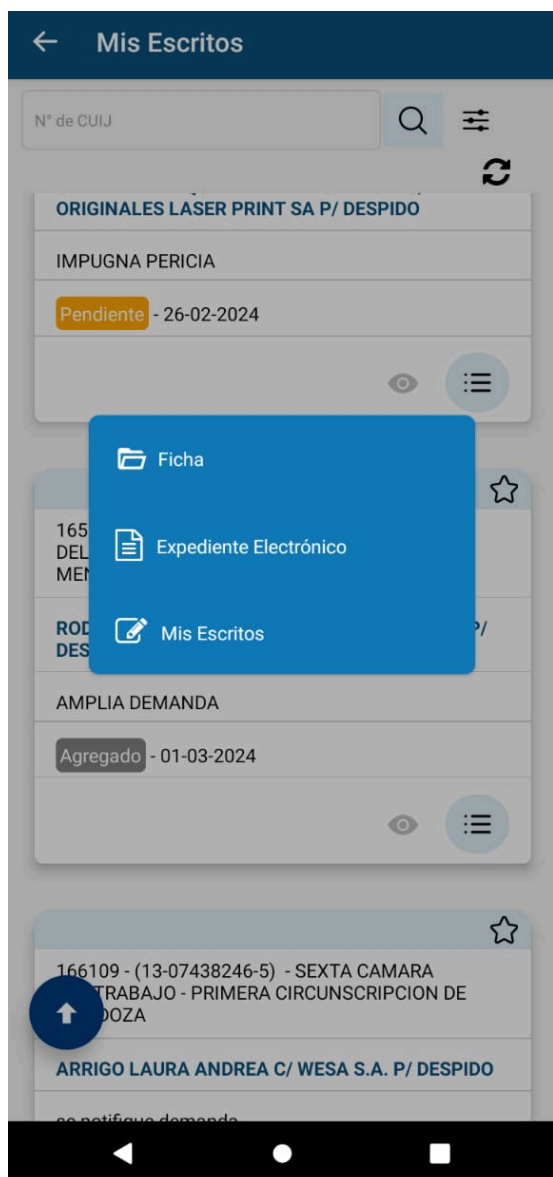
Mis Escritos

N° de CUIJ

ORIGINALES LASER PRINT SA P/ DESPIDO

IMPUGNA PERICIA

Pendiente - 26-02-2024

Ficha

Expediente Electrónico

Mis Escritos

165
DEL
MEN

ROD P/
DES

AMPLIA DEMANDA

Agregado - 01-03-2024

166109 - (13-07438246-5) - SEXTA CAMARA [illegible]TRABAJO - PRIMERA CIRCUNSCRIPCION DE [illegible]DOZA

ARRIGO LAURA ANDREA C/ WESA S.A. P/ DESPIDO

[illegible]